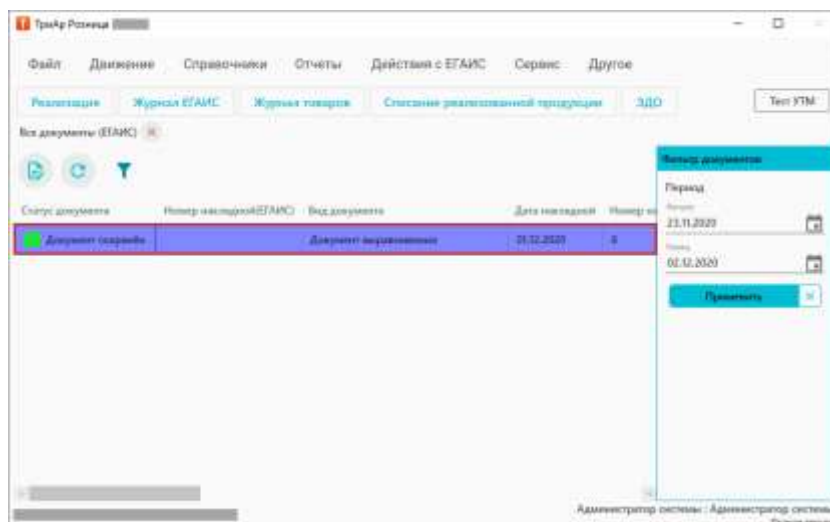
ТриАр Розница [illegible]

Файл Движение Справочники Отчеты Действия с ЕГАИС Сервис Другое

Реализация Журнал ЕГАИС Журнал товаров Списание реализованной продукции ЭДО Тест УТМ

Все документы (ЕГАИС)

Статус документа | Номер накладной(ЕГАИС) | Вид документа | Дата накладной | Номер н

Документ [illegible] | | Документ выравнивания | 01.12.2020 | 8

Фильтр документов
Период
Начало
23.11.2020
Конец
02.12.2020
Применить

Администратор системы : Администратор систем